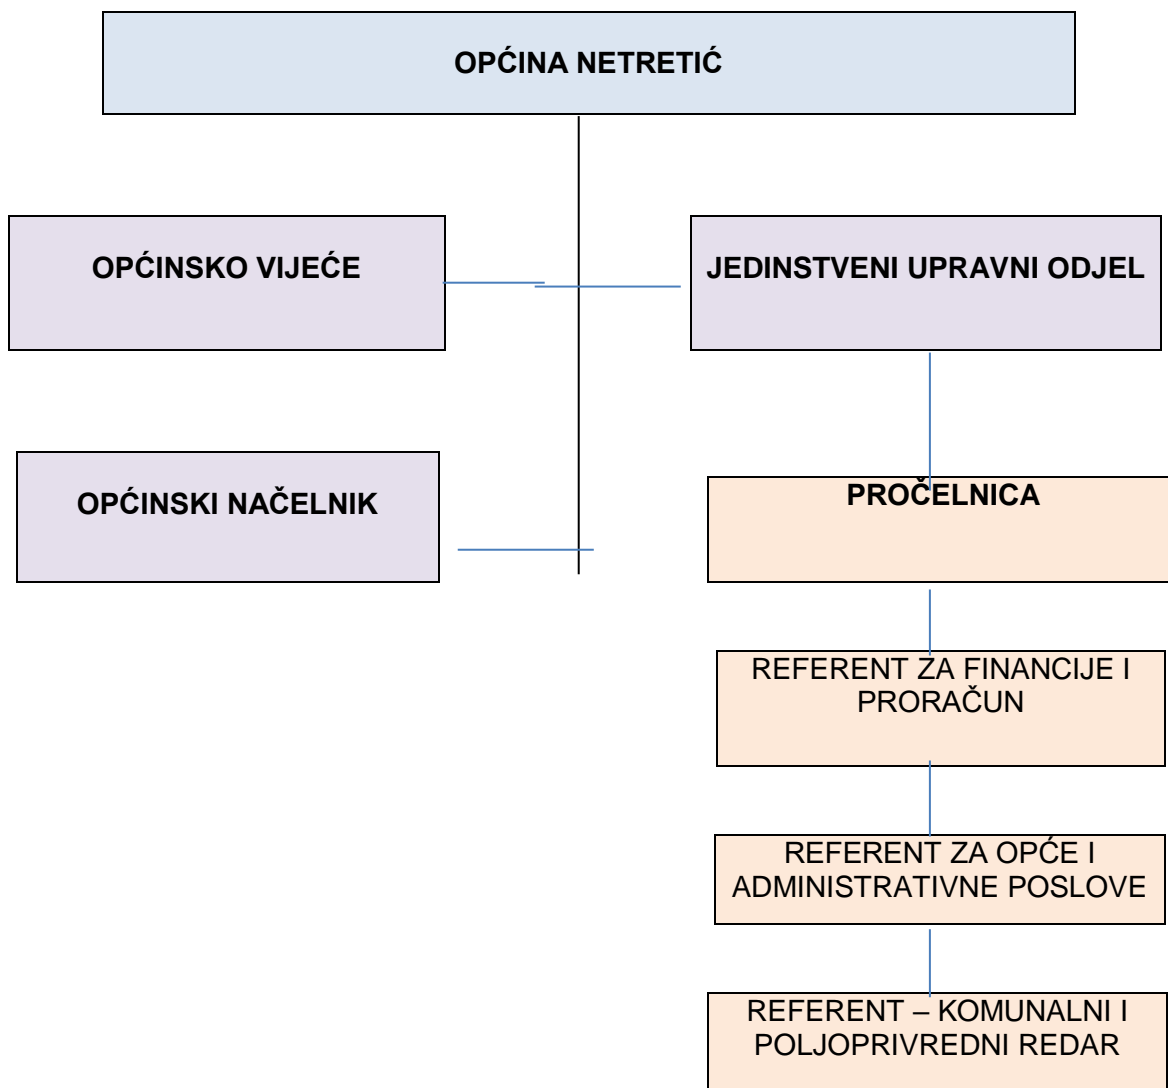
OPĆINA NETRETIĆ

OPĆINSKO VIJEĆE

JEDINSTVENI UPRAVNI ODJEL

OPĆINSKI NAČELNIK

PROČELNICA

REFERENT ZA FINANCIJE I PRORAČUN

REFERENT ZA OPĆE I ADMINISTRATIVNE POSLOVE

REFERENT – KOMUNALNI I POLJOPRIVREDNI REDAR